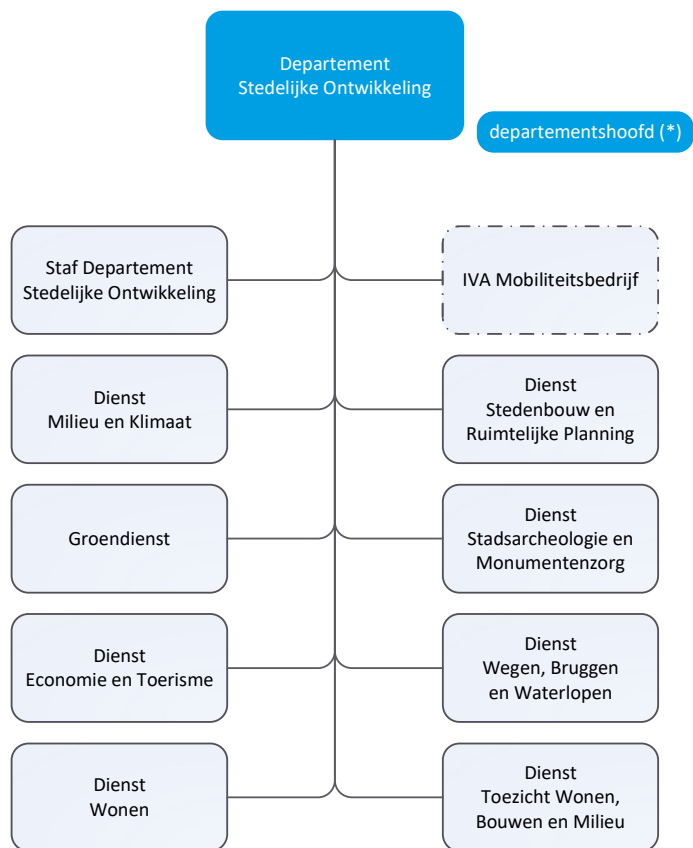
Departement Stedelijke Ontwikkeling

departementshoofd (*)

Staf Departement Stedelijke Ontwikkeling

IVA Mobiliteitsbedrijf

Dienst Milieu en Klimaat

Dienst Stedenbouw en Ruimtelijke Planning

Groendienst

Dienst Stadsarcheologie en Monumentenzorg

Dienst Economie en Toerisme

Dienst Wegen, Bruggen en Waterlopen

Dienst Wonen

Dienst Toezicht Wonen, Bouwen en Milieu